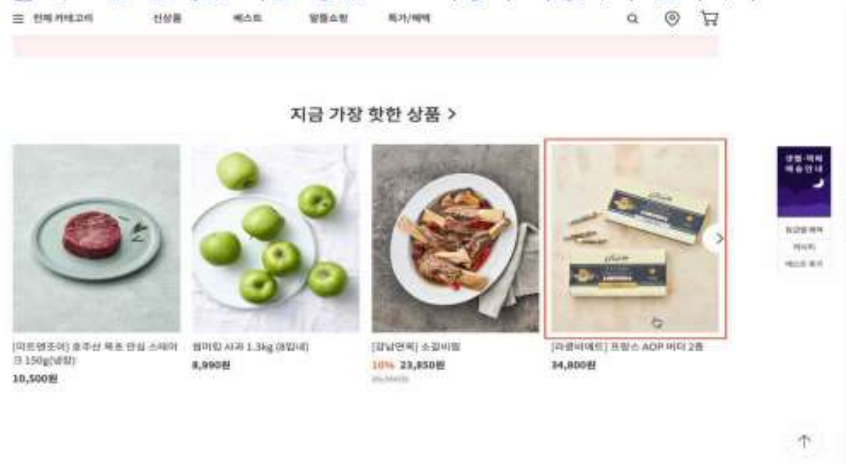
☰ 전체 카테고리 신상품 베스트 알뜰쇼핑 특가/혜택

지금 가장 핫한 상품 >

[미트앤조이] 호주산 목초 안심 스테이크 150g(냉장)
10,500원

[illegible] 사과 1.3kg (6입내)
8,990원

[강남면옥] 소갈비찜
10% 23,850원
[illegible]

[라콩비에트] 프랑스 AOP 버터 2종
34,800원

샛별·택배 배송안내

등급별 혜택
레시피
베스트 후기